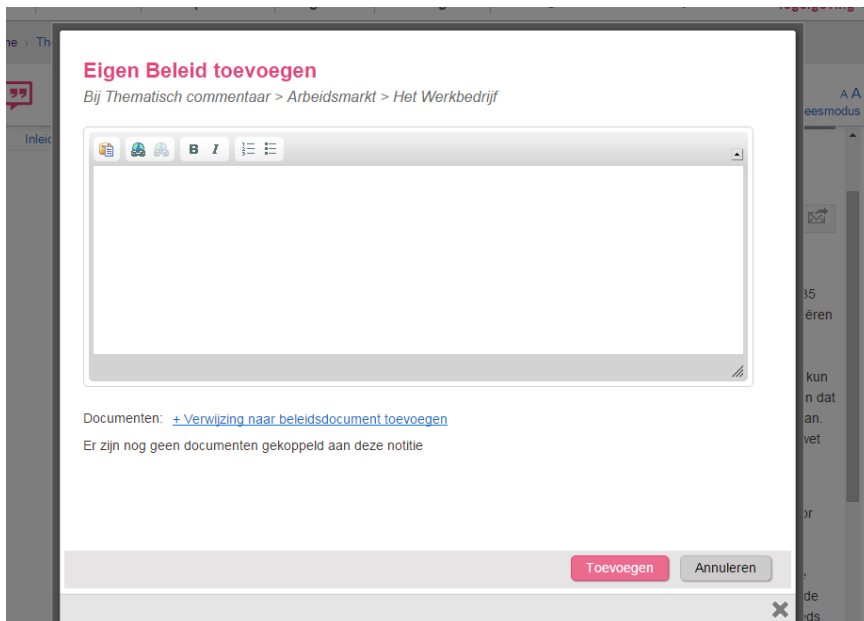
Eigen Beleid toevoegen

Bij Thematisch commentaar > Arbeidsmarkt > Het Werkbedrijf

B I

Documenten: + Verwijzing naar beleidsdocument toevoegen

Er zijn nog geen documenten gekoppeld aan deze notitie

Toevoegen Annuleren